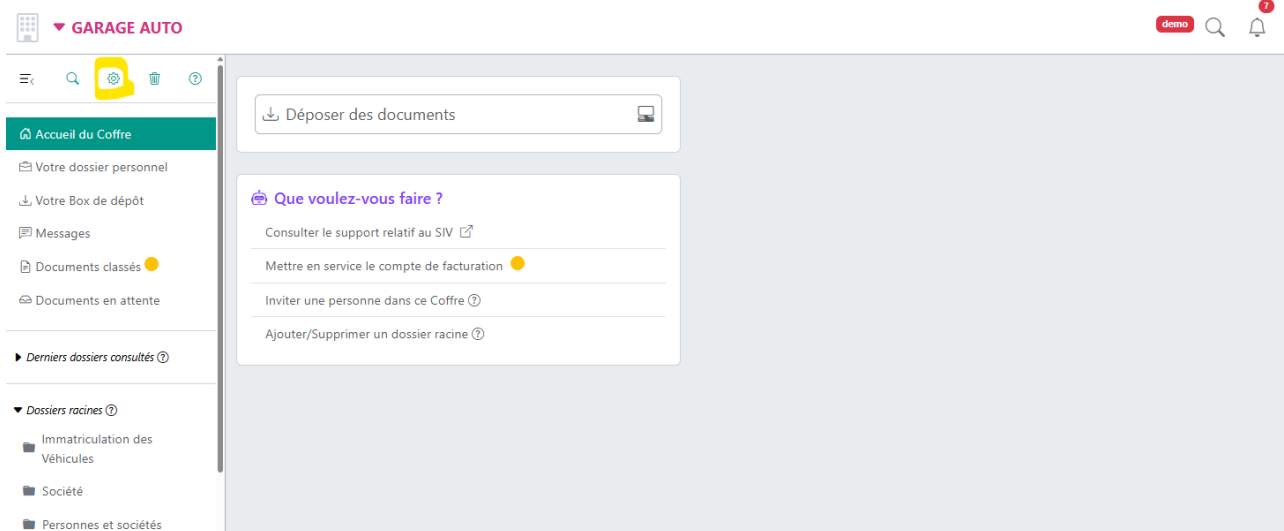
GARAGE AUTO

demo

7

Accueil du Coffre

Votre dossier personnel

Votre Box de dépôt

Messages

Documents classés

Documents en attente

Derniers dossiers consultés

Dossiers racines

Immatriculation des Véhicules

Société

Personnes et sociétés

Déposer des documents

Que voulez-vous faire ?

Consulter le support relatif au SIV

Mettre en service le compte de facturation

Inviter une personne dans ce Coffre

Ajouter/Supprimer un dossier racine